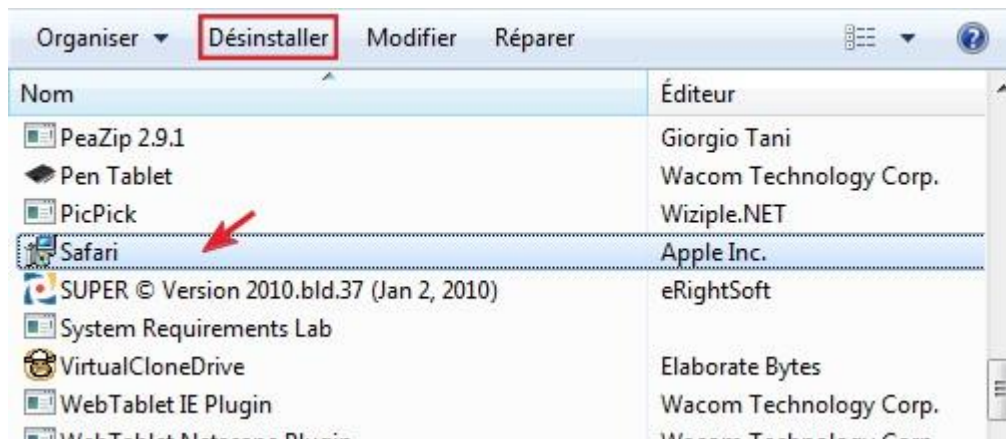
Organiser ▾ Désinstaller Modifier Réparer

| Nom | Éditeur |
|---|---|
| PeaZip 2.9.1 | Giorgio Tani |
| Pen Tablet | Wacom Technology Corp. |
| PicPick | Wiziple.NET |
| Safari | Apple Inc. |
| SUPER © Version 2010.bld.37 (Jan 2, 2010) | eRightSoft |
| System Requirements Lab | |
| VirtualCloneDrive | Elaborate Bytes |
| WebTablet IE Plugin | Wacom Technology Corp. |
| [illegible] | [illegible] |